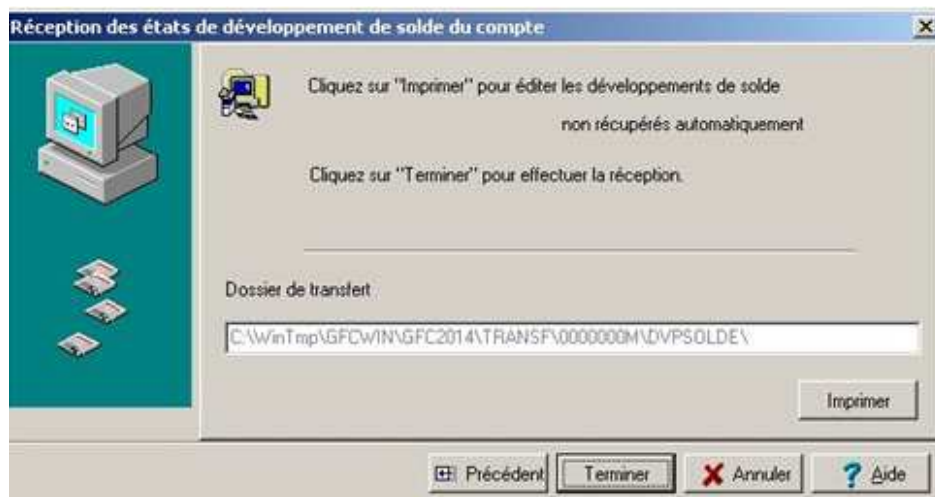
Réception des états de développement de solde du compte

Cliquez sur "Imprimer" pour éditer les développements de solde non récupérés automatiquement

Cliquez sur "Terminer" pour effectuer la réception.

Dossier de transfert

C:\WinTmp\GFCWIN\GFC2014\TRANSF\0000000M\DVPSOLDE\

Imprimer

Précédent Terminer Annuler Aide